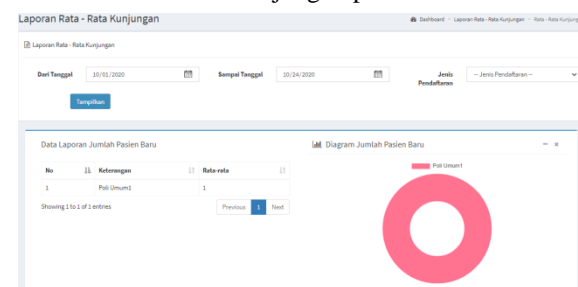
Laporan Rata - Rata Kunjungan

Dashboard > Laporan Rata - Rata Kunjungan > Rata - Rata Kunjungan

Laporan Rata - Rata Kunjungan

Dari Tanggal 10/01/2020

Sampai Tanggal 10/24/2020

Jenis Pendaftaran -- Jenis Pendaftaran --

Tampilkan

Data Laporan Jumlah Pasien Baru

| No | Keterangan | Rata-rata |
|---|---|---|
| 1 | Poli Umum1 | 1 |

Showing 1 to 1 of 1 entries

Previous 1 Next

Diagram Jumlah Pasien Baru

Poli Umum1